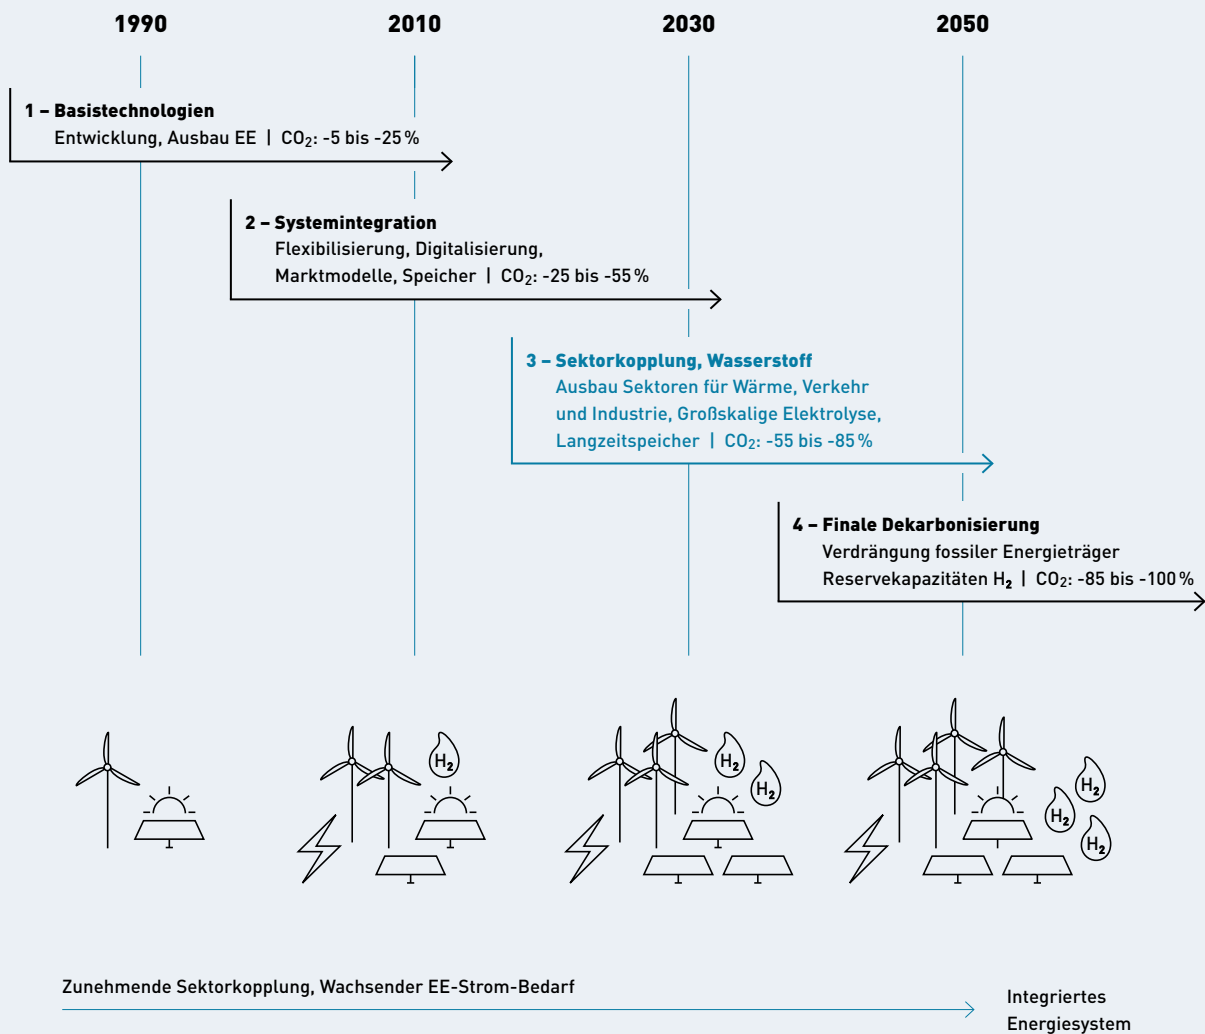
1990 2010 2030 2050

1 – Basistechnologien
Entwicklung, Ausbau EE | $CO_2$: -5 bis -25 %

2 – Systemintegration
Flexibilisierung, Digitalisierung, Marktmodelle, Speicher | $CO_2$: -25 bis -55 %

3 – Sektorkopplung, Wasserstoff
Ausbau Sektoren für Wärme, Verkehr und Industrie, Großskalige Elektrolyse, Langzeitspeicher | $CO_2$: -55 bis -85 %

4 – Finale Dekarbonisierung
Verdrängung fossiler Energieträger
Reservekapazitäten $H_2$ | $CO_2$: -85 bis -100 %

$H_2$

$H_2$ $H_2$

$H_2$ $H_2$ $H_2$

Zunehmende Sektorkopplung, Wachsender EE-Strom-Bedarf

Integriertes Energiesystem